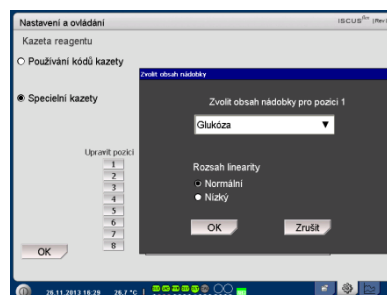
Nastavení a ovládání

ISCUS$^{flex}$ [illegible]

Kazeta reagentu

Používání kódů kazety

Speciální kazety

Upravit pozici

1
2
3
4
5
6
7
8

OK

Zvolit obsah nádobky

Zvolit obsah nádobky pro pozici 1

Glukóza

Rozsah linearity

Normální

Nízký

OK

Zrušit

28.11.2013 16:29 26.7 °C